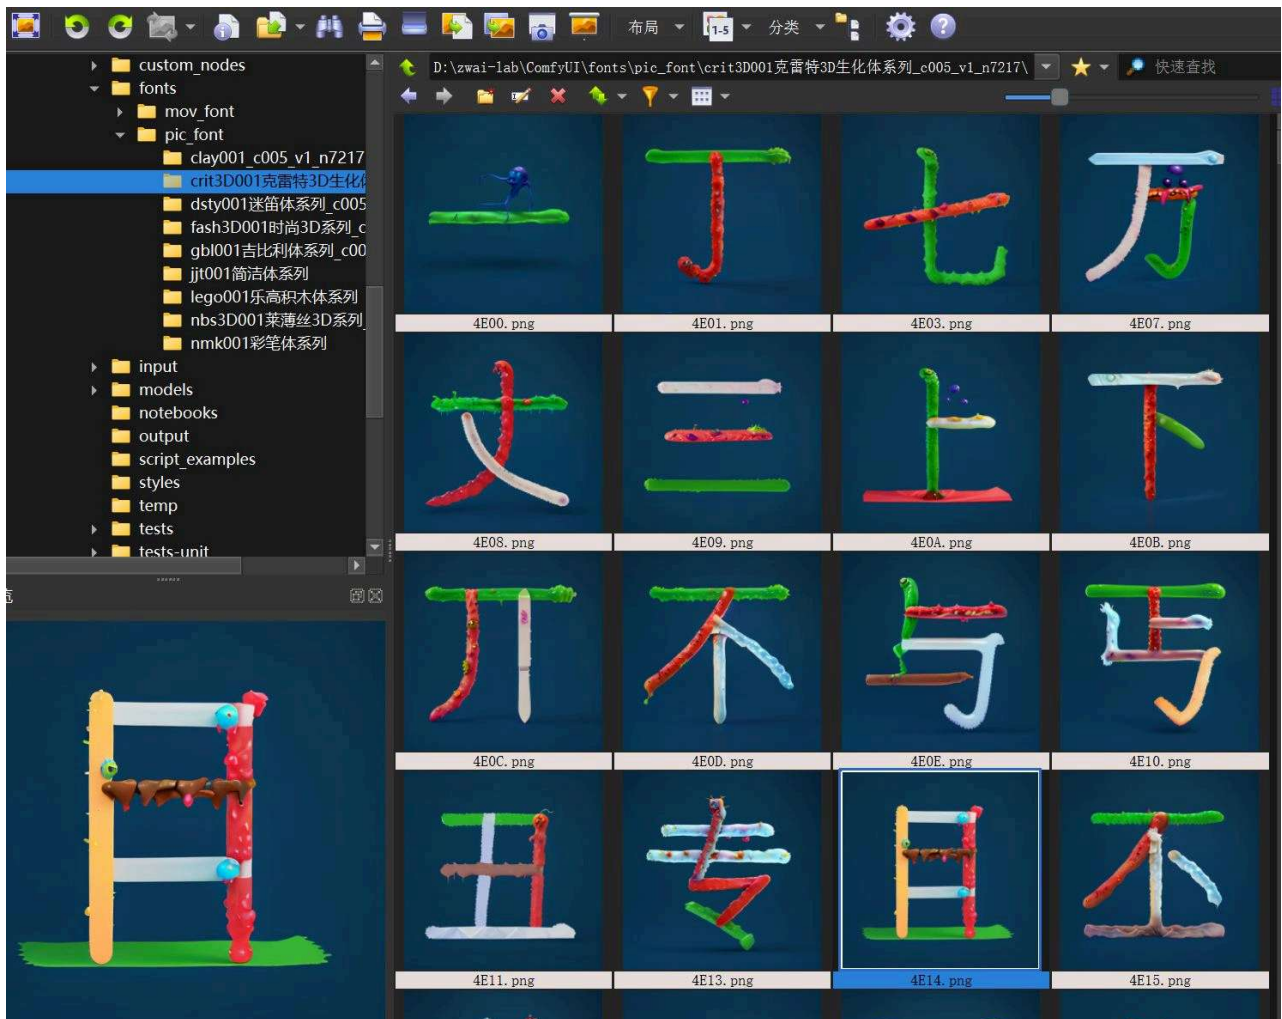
布局 分类

custom_nodes
fonts
mov_font
pic_font
clay001_c005_v1_n7217
crit3D001克雷特3D生化
dsty001迷笛体系列_c005
fash3D001时尚3D系列_c
gbl001吉比利体系列_c00
jjt001简洁体系列
lego001乐高积木体系列
nbs3D001莱薄丝3D系列
nmk001彩笔体系列
input
models
notebooks
output
script_examples
styles
temp
tests
tests-unit

D:\zwai-lab\ComfyUI\fonts\pic_font\crit3D001克雷特3D生化体系列_c005_v1_n7217\

快速查找

4E00.png
4E01.png
4E03.png
4E07.png
4E08.png
4E09.png
4E0A.png
4E0B.png
4E0C.png
4E0D.png
4E0E.png
4E10.png
4E11.png
4E13.png
4E14.png
4E15.png